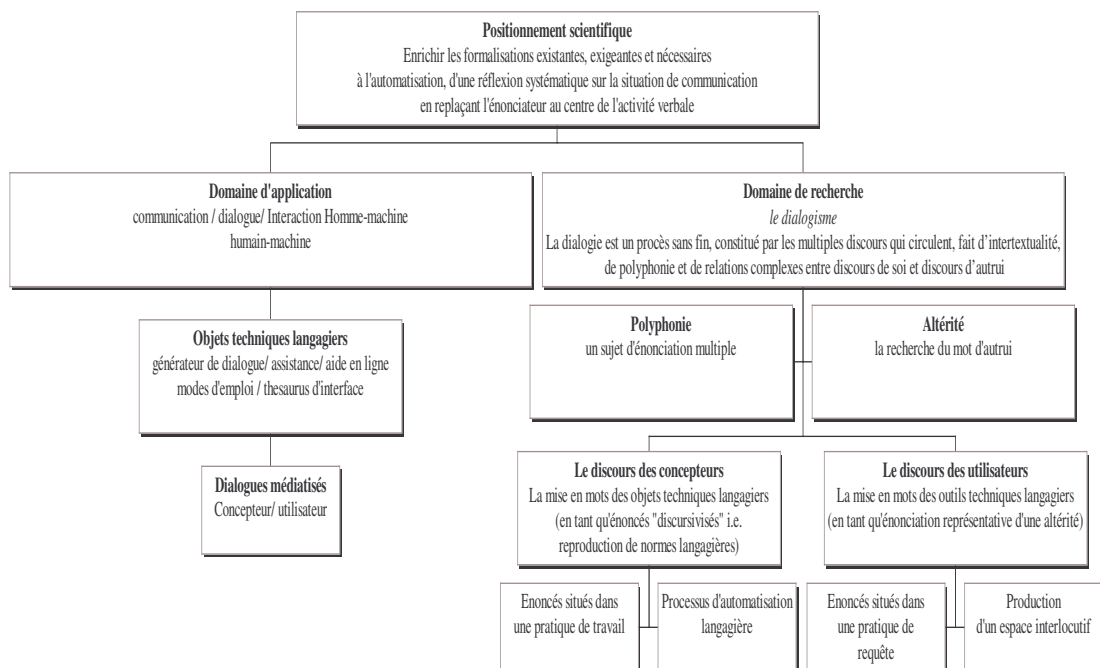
**Positionnement scientifique**
Enrichir les formalisations existantes, exigeantes et nécessaires à l'automatisation, d'une réflexion systématique sur la situation de communication en replaçant l'énonciateur au centre de l'activité verbale

**Domaine d'application**
communication / dialogue/ Interaction Homme-machine humain-machine

**Domaine de recherche**
*le dialogisme*
La dialogie est un procès sans fin, constitué par les multiples discours qui circulent, fait d'intertextualité, de polyphonie et de relations complexes entre discours de soi et discours d'autrui

**Objets techniques langagiers**
générateur de dialogue/ assistance/ aide en ligne modes d'emploi / thesaurus d'interface

**Polyphonie**
un sujet d'énonciation multiple

**Altérité**
la recherche du mot d'autrui

**Dialogues médiatisés**
Concepteur/ utilisateur

**Le discours des concepteurs**
La mise en mots des objets techniques langagiers (en tant qu'énoncés "discursivisés" i.e. reproduction de normes langagières)

**Le discours des utilisateurs**
La mise en mots des outils techniques langagiers (en tant qu'énonciation représentative d'une altérité)

Enoncés situés dans une pratique de travail

Processus d'automatisation langagière

Enoncés situés dans une pratique de requête

Production d'un espace interlocutif